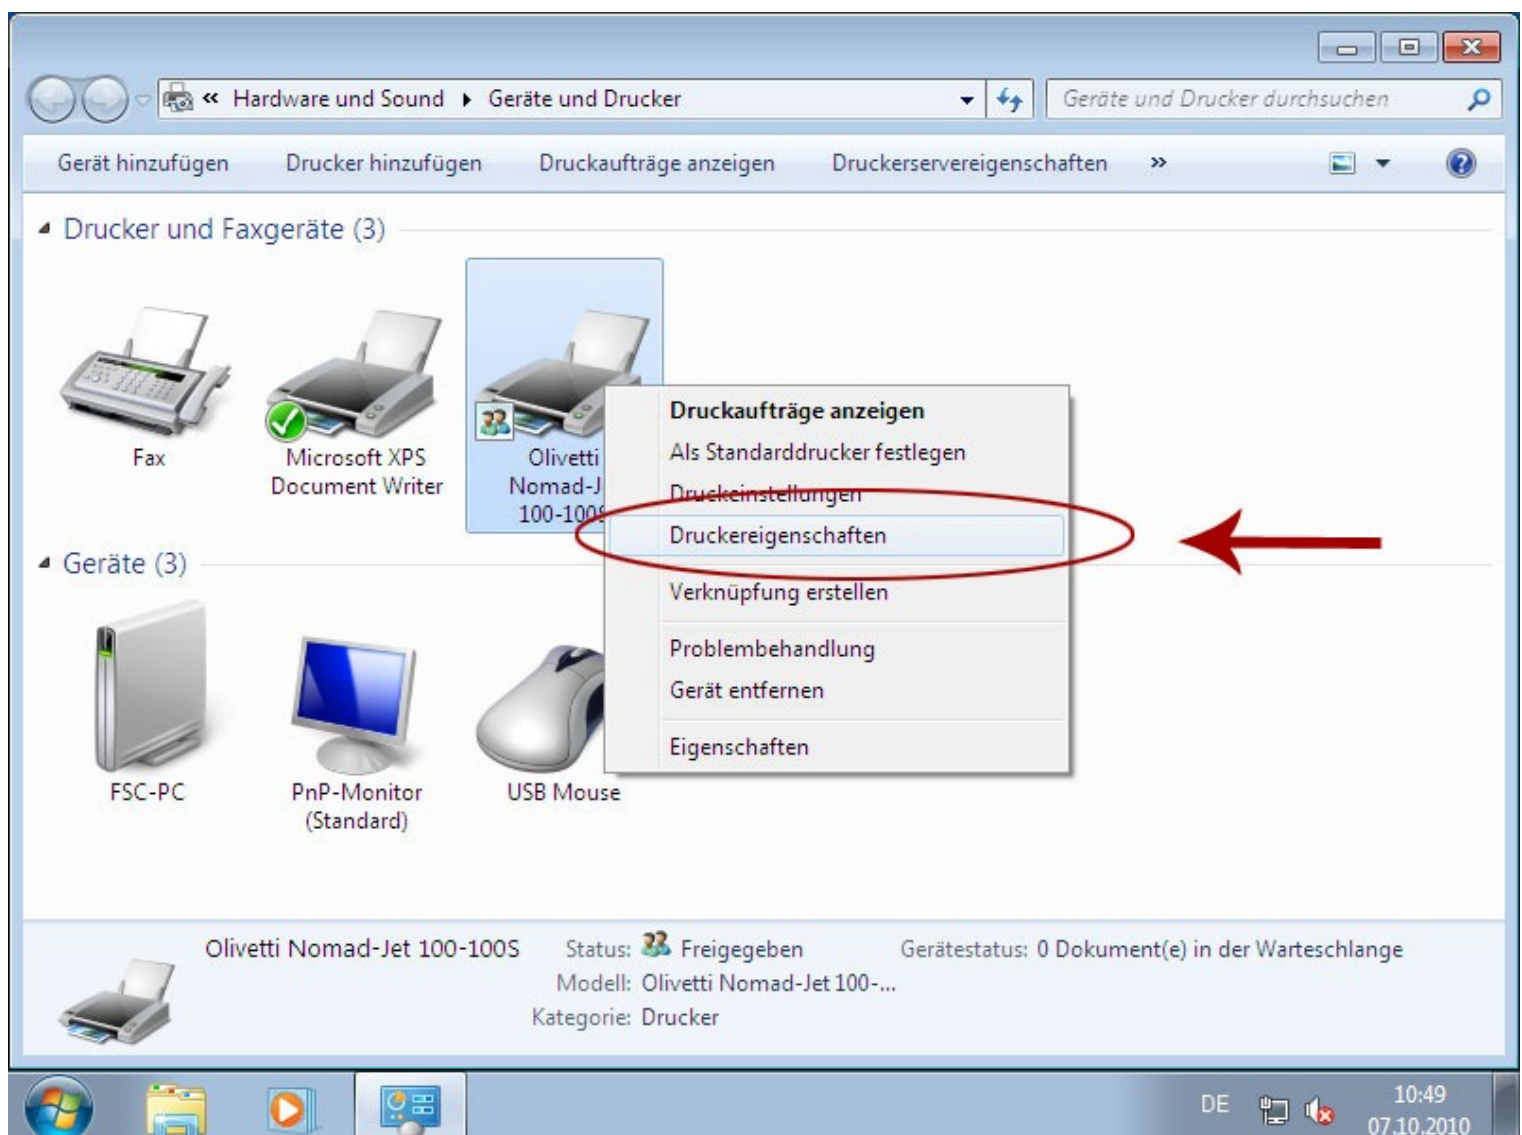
« Hardware und Sound ▸ Geräte und Drucker

Geräte und Drucker durchsuchen

Gerät hinzufügen Drucker hinzufügen Druckaufträge anzeigen Druckerservereigenschaften »

Drucker und Faxgeräte (3)

Fax

Microsoft XPS Document Writer

Olivetti Nomad-J 100-100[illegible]

Druckaufträge anzeigen
Als Standarddrucker festlegen
Druckeinstellungen
Druckereigenschaften
Verknüpfung erstellen
Problembehandlung
Gerät entfernen
Eigenschaften

Geräte (3)

FSC-PC

PnP-Monitor (Standard)

USB Mouse

Olivetti Nomad-Jet 100-100S Status: Freigegeben Gerätestatus: 0 Dokument(e) in der Warteschlange
Modell: Olivetti Nomad-Jet 100-...
Kategorie: Drucker

DE 10:49 07.10.2010